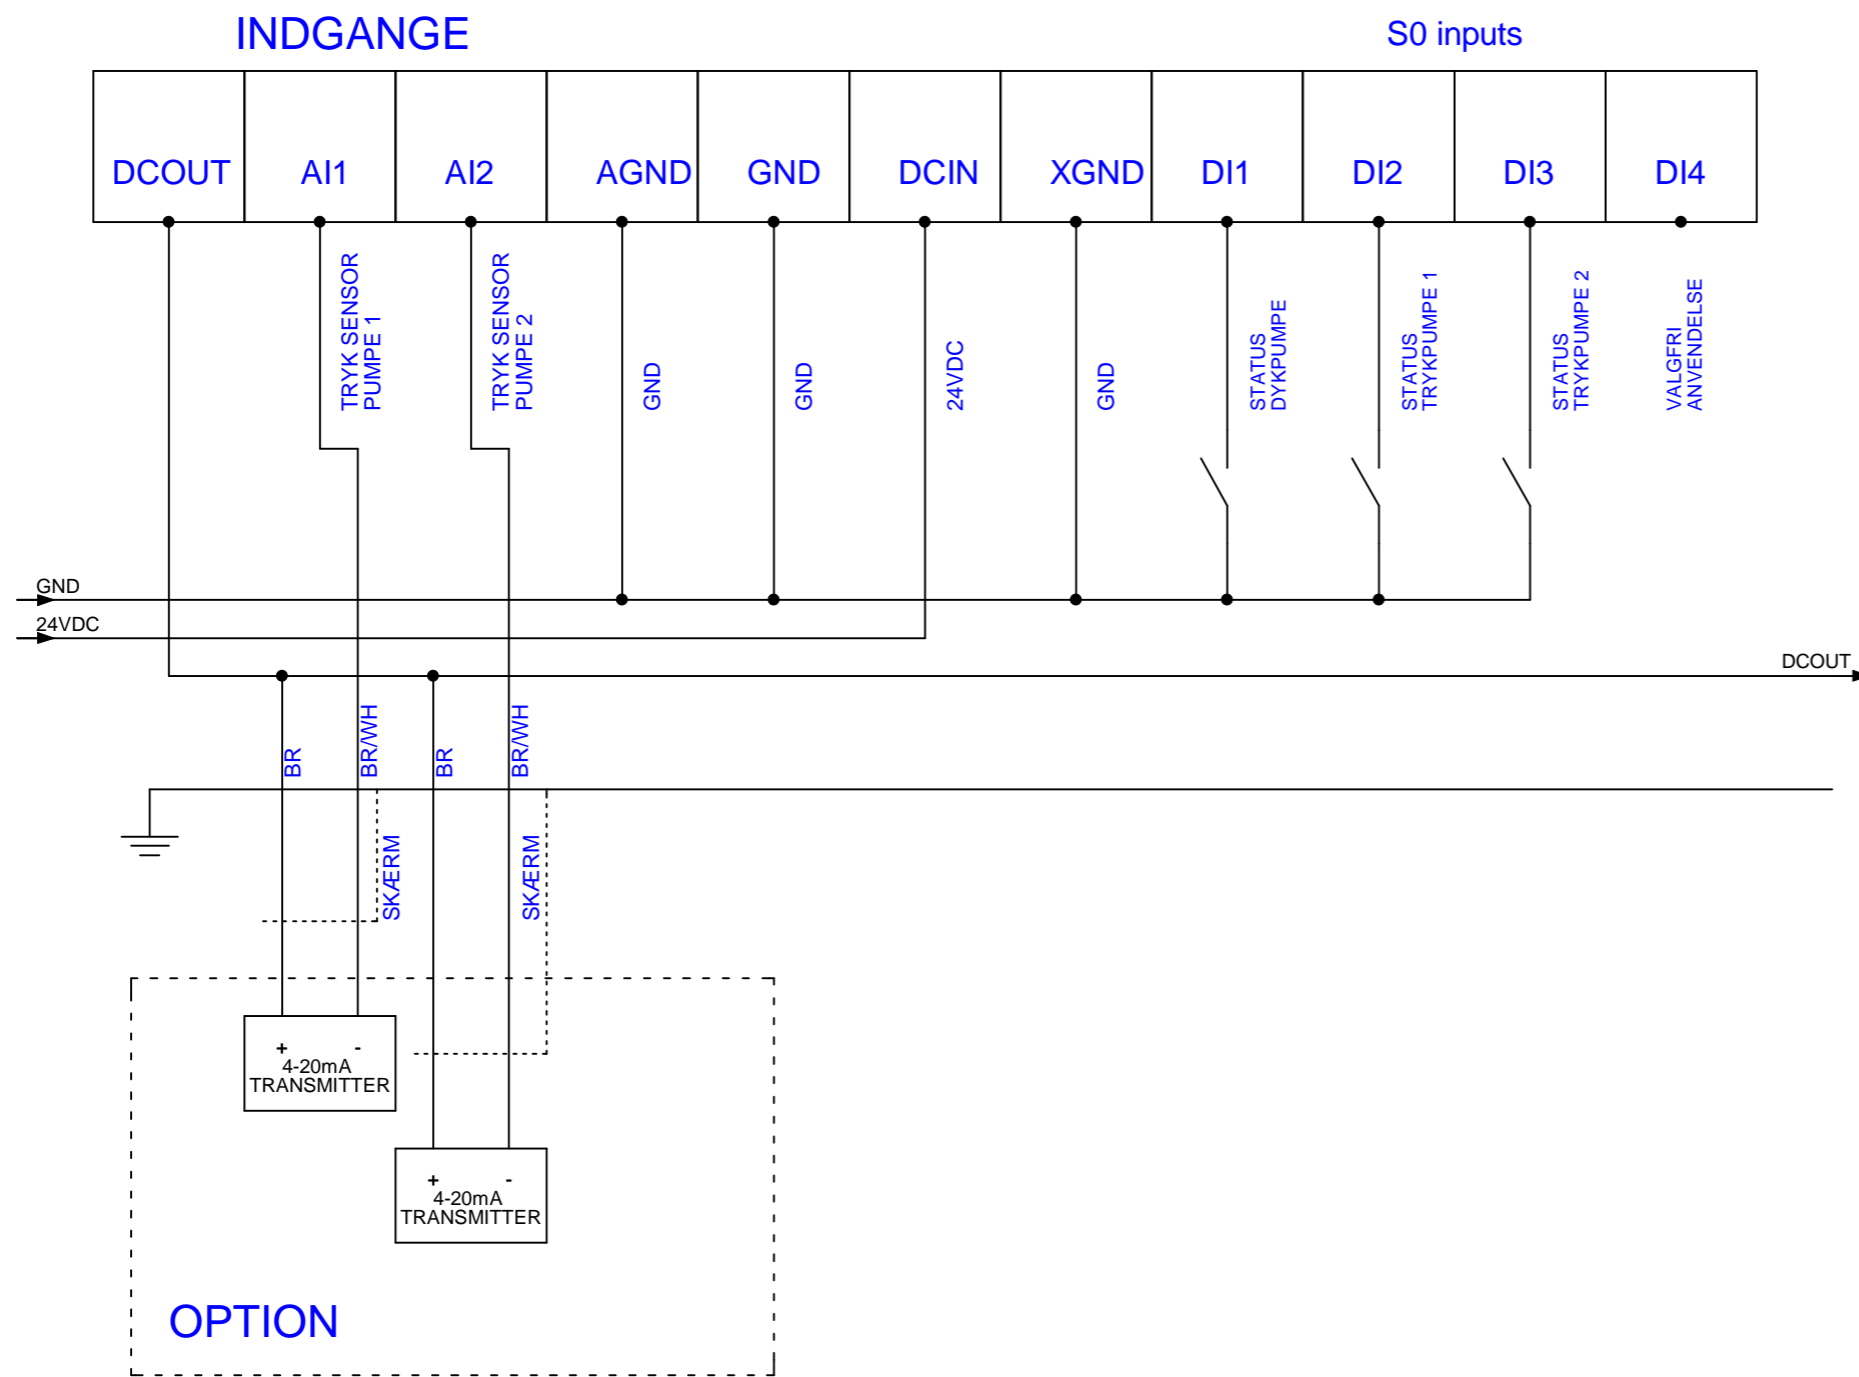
INDGANGE

S0 inputs

| DCOUT | AI1 | AI2 | AGND | GND | DCIN | XGND | DI1 | DI2 | DI3 | DI4 |
|---|---|---|---|---|---|---|---|---|---|---|

TRYK SENSOR PUMPE 1

TRYK SENSOR PUMPE 2

GND

GND

24VDC

GND

STATUS DYKPUMPE

STATUS TRYKPUMPE 1

STATUS TRYKPUMPE 2

VALGFRI ANVENDELSE

GND

24VDC

DCOUT

BR

BR/WH

BR

BR/WH

SKÆRM

SKÆRM

+ -
4-20mA
TRANSMITTER

+ -
4-20mA
TRANSMITTER

OPTION